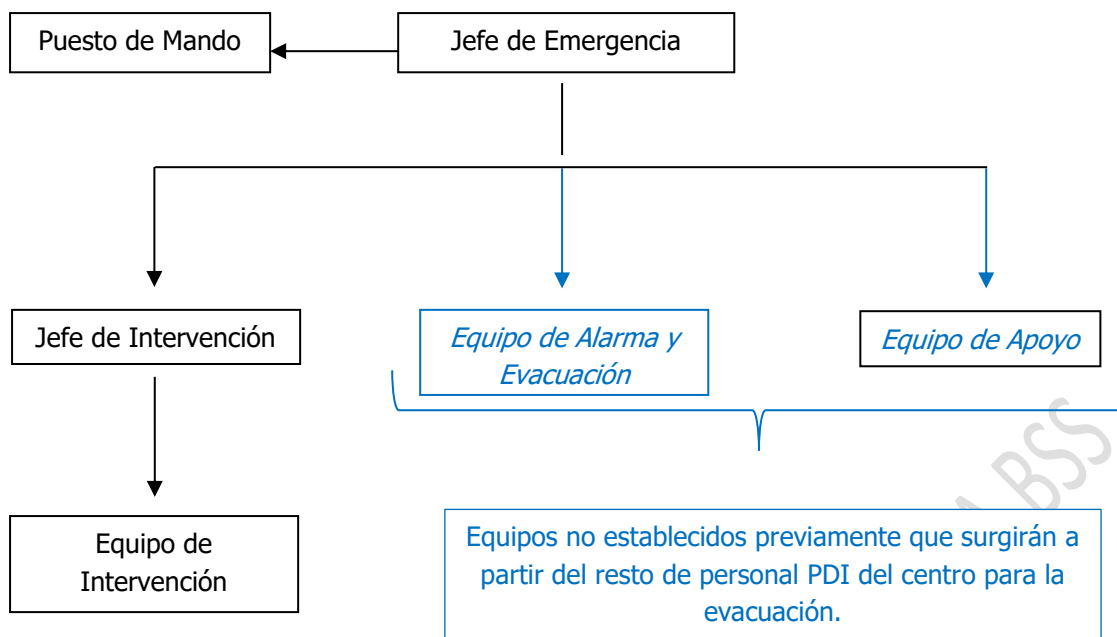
Puesto de Mando

Jefe de Emergencia

Jefe de Intervención

Equipo de Alarma y Evacuación

Equipo de Apoyo

Equipo de Intervención

Equipos no establecidos previamente que surgirán a partir del resto de personal PDI del centro para la evacuación.

BSS